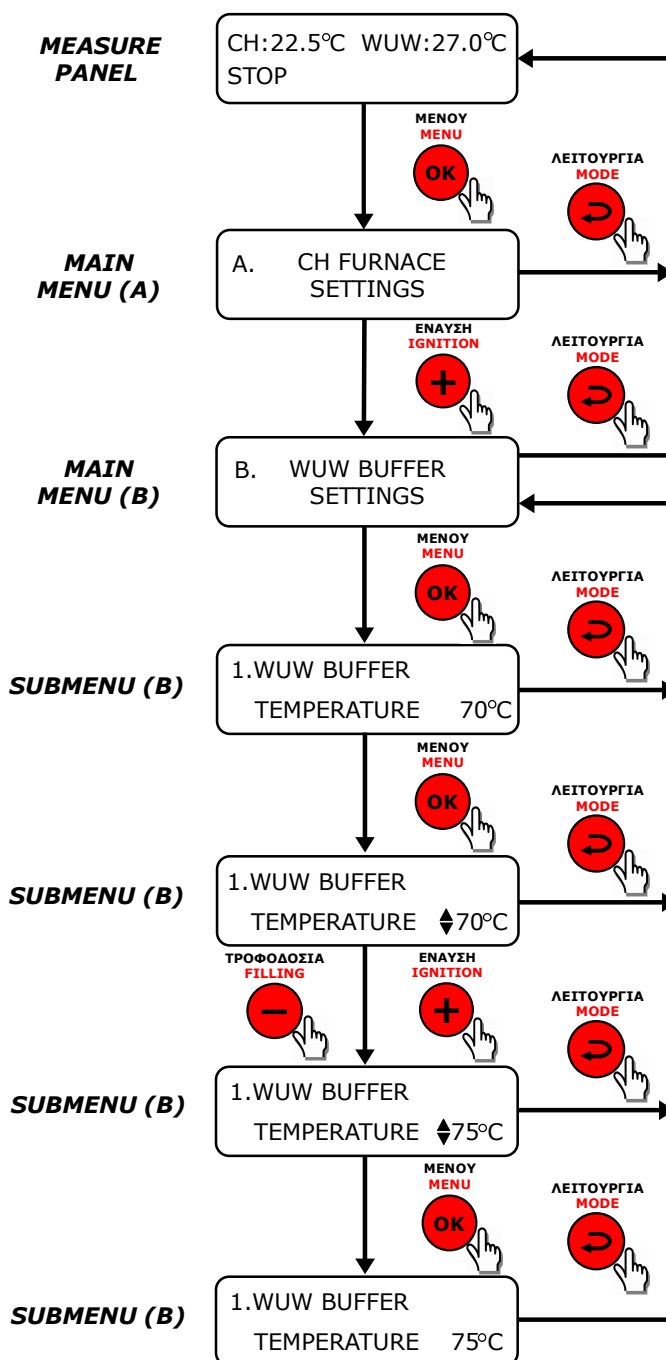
MEASURE PANEL

CH:22.5°C WUW:27.0°C
STOP

ΜΕΝΟΥ
MENU
OK

ΛΕΙΤΟΥΡΓΙΑ
MODE

MAIN MENU (A)

A. CH FURNACE SETTINGS

ΕΝΑΥΣΗ
IGNITION

ΛΕΙΤΟΥΡΓΙΑ
MODE

MAIN MENU (B)

B. WUW BUFFER SETTINGS

ΜΕΝΟΥ
MENU
OK

ΛΕΙΤΟΥΡΓΙΑ
MODE

SUBMENU (B)

1.WUW BUFFER
TEMPERATURE 70°C

ΜΕΝΟΥ
MENU
OK

ΛΕΙΤΟΥΡΓΙΑ
MODE

SUBMENU (B)

1.WUW BUFFER
TEMPERATURE 70°C

ΤΡΟΦΟΔΟΣΙΑ
FILLING

ΕΝΑΥΣΗ
IGNITION

ΛΕΙΤΟΥΡΓΙΑ
MODE

SUBMENU (B)

1.WUW BUFFER
TEMPERATURE 75°C

ΜΕΝΟΥ
MENU
OK

ΛΕΙΤΟΥΡΓΙΑ
MODE

SUBMENU (B)

1.WUW BUFFER
TEMPERATURE 75°C